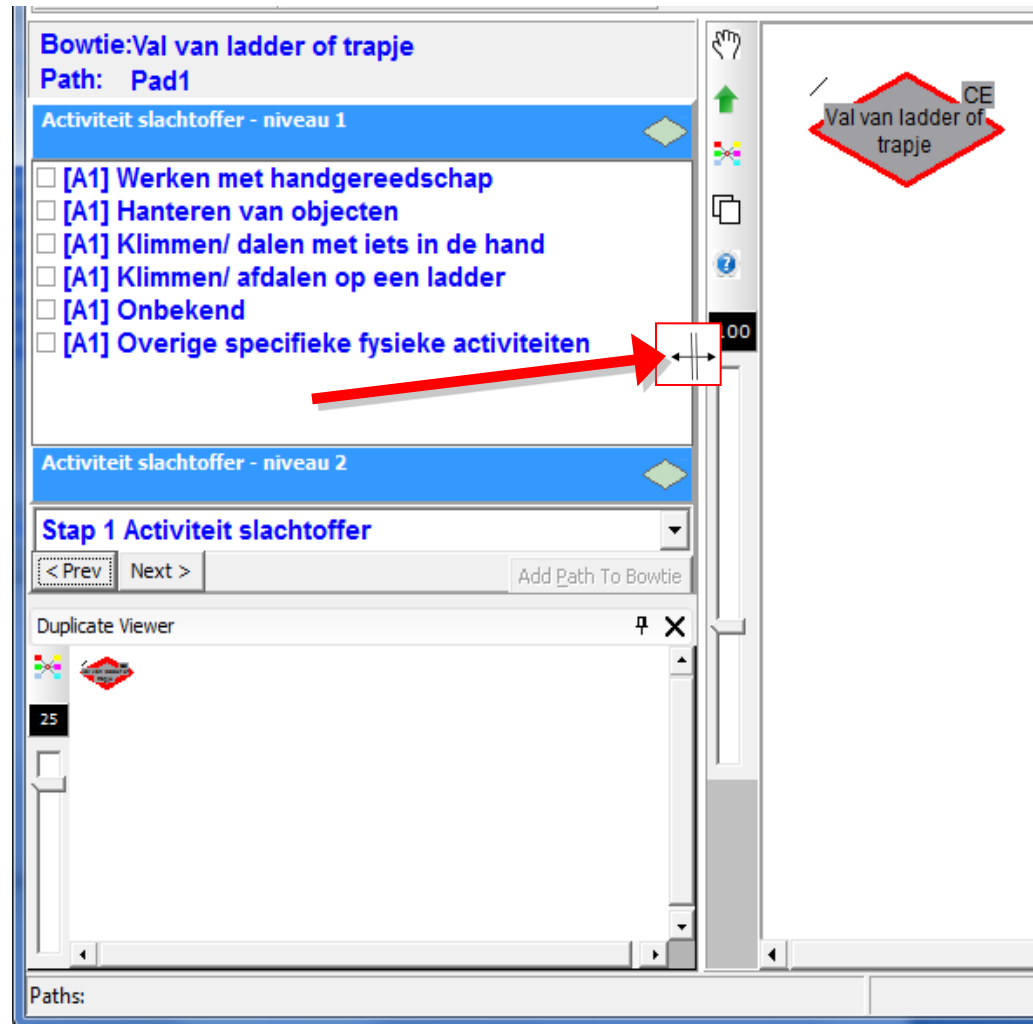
Bowtie:Val van ladder of trapje
Path: Pad1

Activiteit slachtoffer - niveau 1

☐ [A1] Werken met handgereedschap
☐ [A1] Hanteren van objecten
☐ [A1] Klimmen/ dalen met iets in de hand
☐ [A1] Klimmen/ afdalen op een ladder
☐ [A1] Onbekend
☐ [A1] Overige specifieke fysieke activiteiten

Activiteit slachtoffer - niveau 2

Stap 1 Activiteit slachtoffer

< Prev | Next > | Add Path To Bowtie

Duplicate Viewer

25

.00

CE
Val van ladder of trapje

Paths: